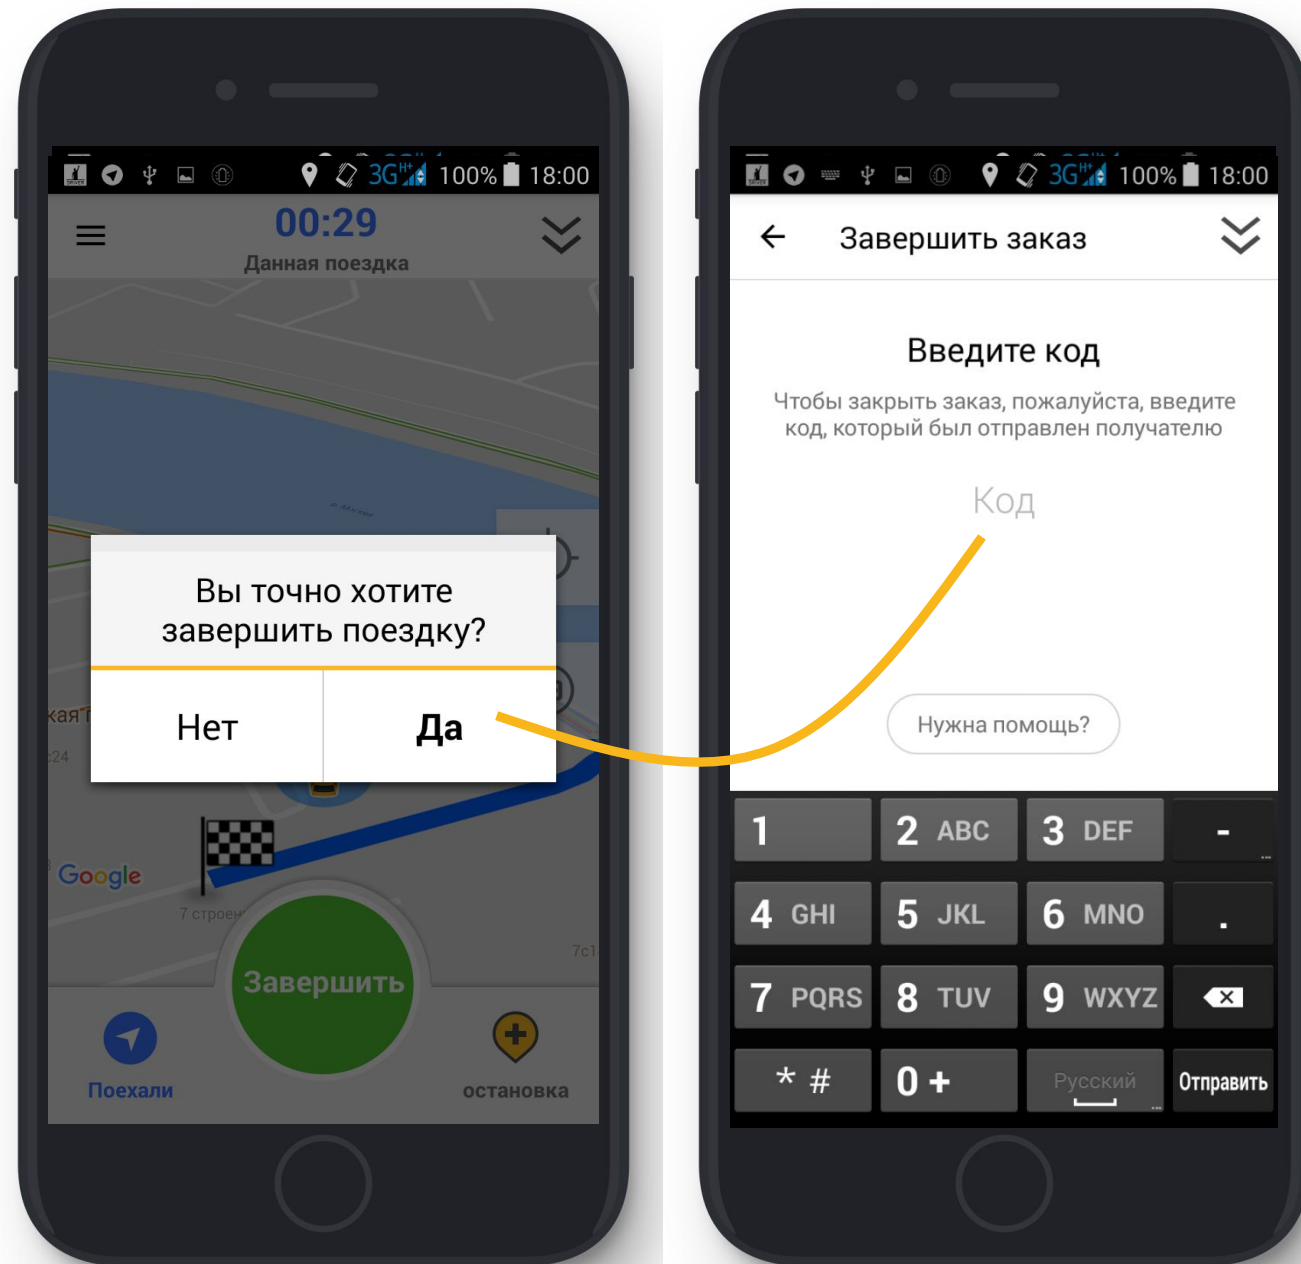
3G 100% 18:00

00:29
Данная поездка

Вы точно хотите завершить поездку?

Нет

Да

Google

7 строен

7с1

Завершить

Поехали

остановка

3G 100% 18:00

Завершить заказ

Введите код

Чтобы закрыть заказ, пожалуйста, введите код, который был отправлен получателю

Код

Нужна помощь?

| 1 | 2 ABC | 3 DEF | - |
|---|---|---|---|
| 4 GHI | 5 JKL | 6 MNO | . |
| 7 PQRS | 8 TUV | 9 WXYZ | |
| * # | 0 + | Русский | Отправить |